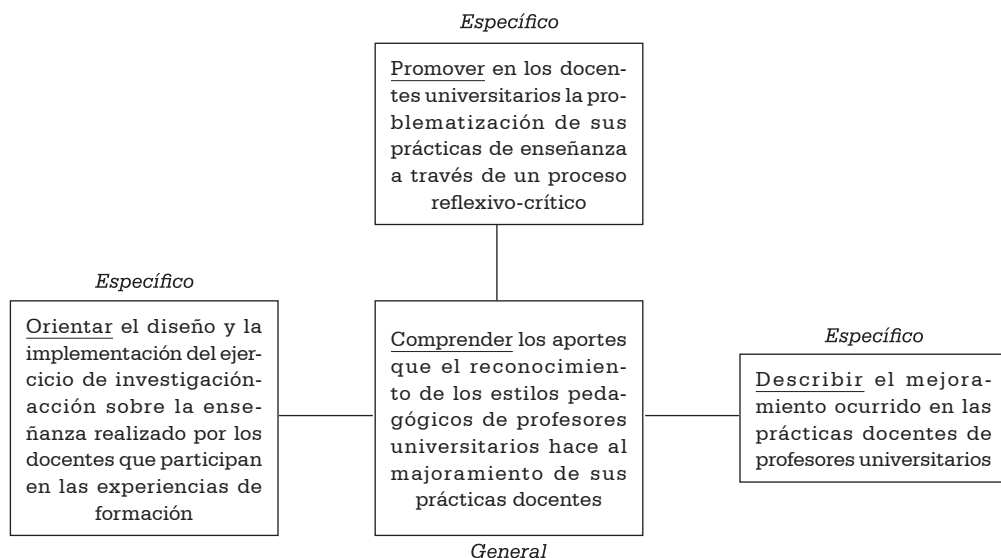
*Específico*

Promover en los docentes universitarios la problematización de sus prácticas de enseñanza a través de un proceso reflexivo-crítico

*Específico*

Orientar el diseño y la implementación del ejercicio de investigación-acción sobre la enseñanza realizado por los docentes que participan en las experiencias de formación

Comprender los aportes que el reconocimiento de los estilos pedagógicos de profesores universitarios hace al majoramiento de sus prácticas docentes

*General*

*Específico*

Describir el mejoramiento ocurrido en las prácticas docentes de profesores universitarios